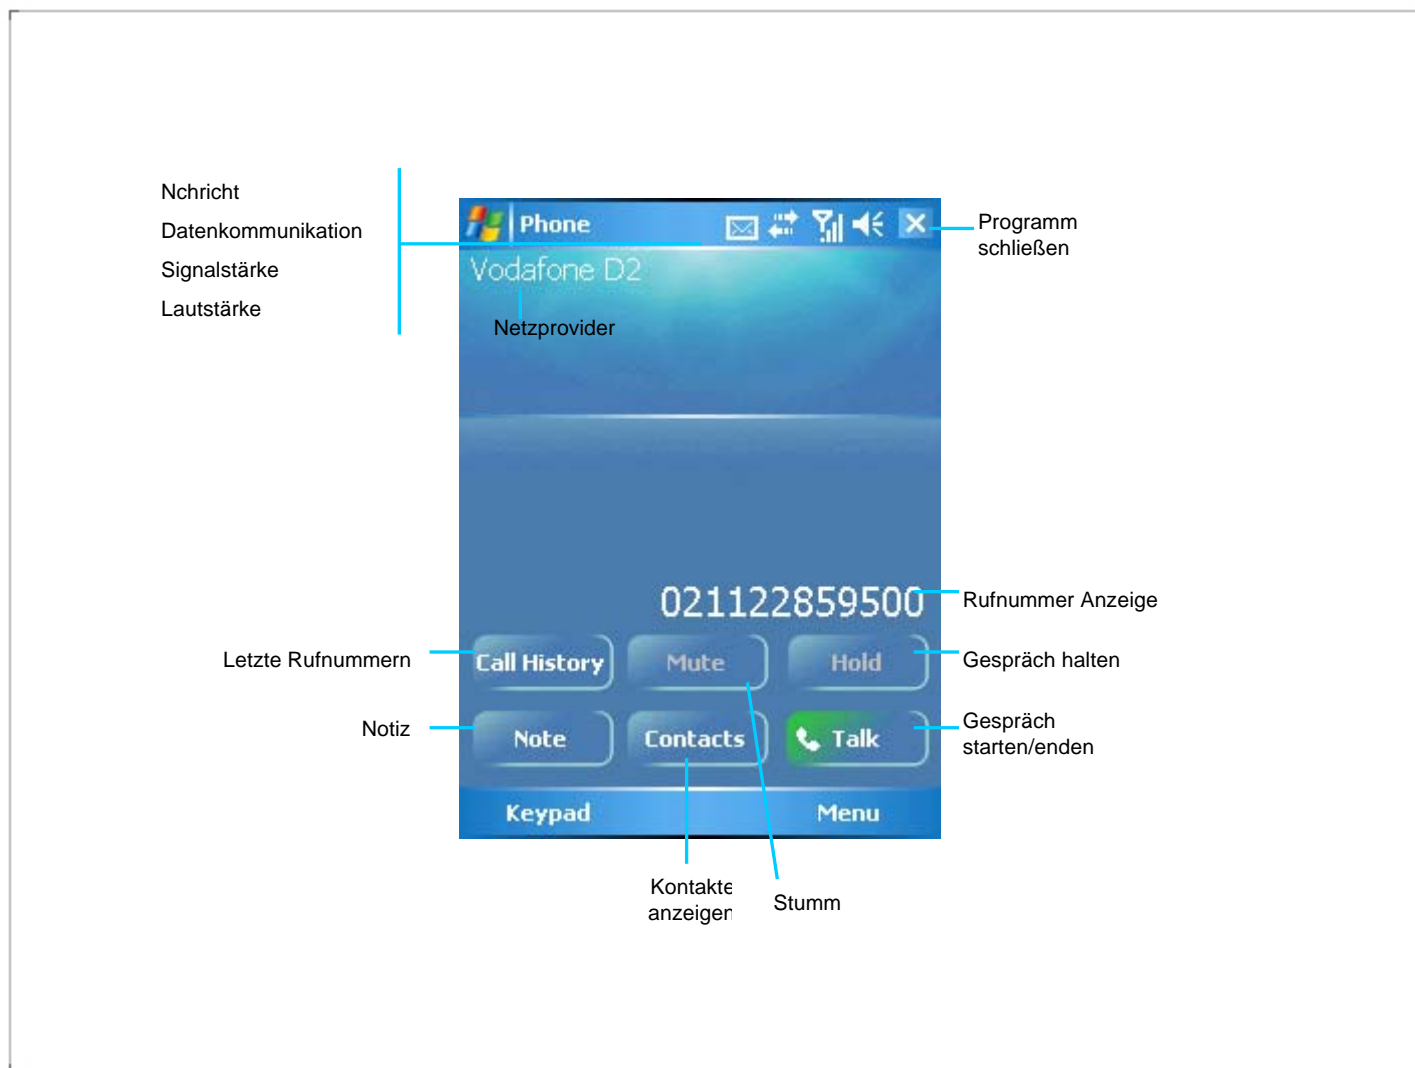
Nchricht
Datenkommunikation
Signalstärke
Lautstärke

Phone

Programm schließen

Vodafone D2

Netzprovider

021122859500

Rufnummer Anzeige

Letzte Rufnummern

Call History

Mute

Hold

Gespräch halten

Notiz

Note

Contacts

Talk

Gespräch starten/enden

Keypad

Menu

Kontakte anzeigen

Stumm